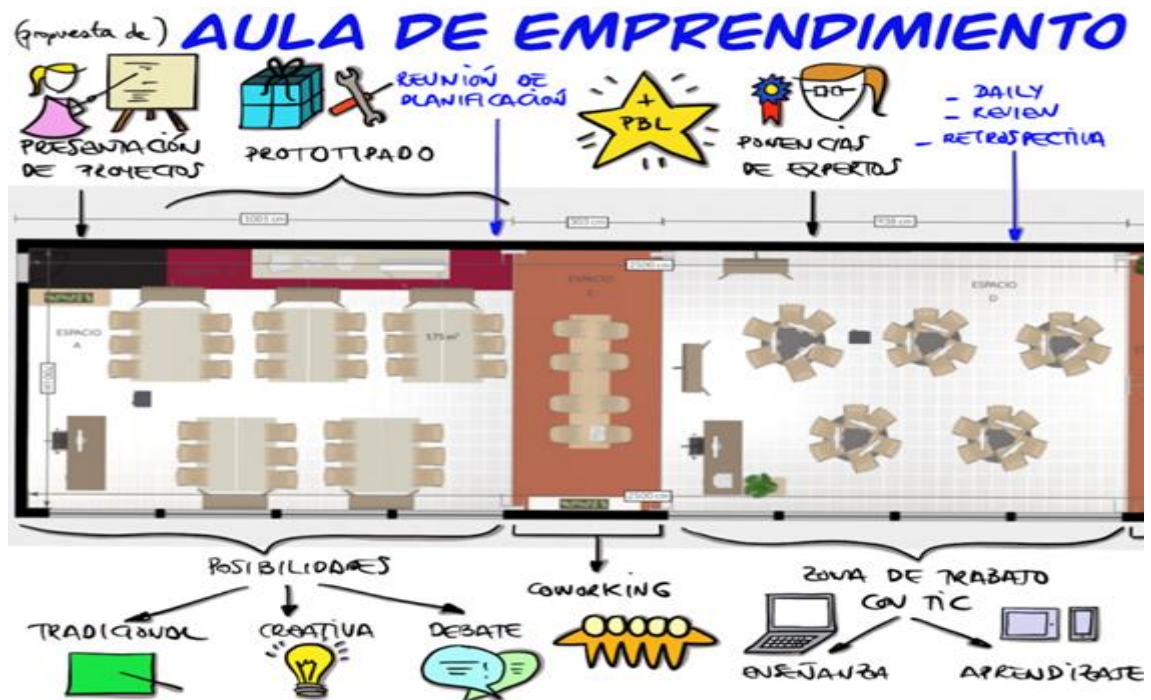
(propuesta de) AULA DE EMPRENDIMIENTO

PRESENTACIÓN DE PROYECTOS

PROTOTIPADO

REUNIÓN DE PLANIFICACIÓN

+ PBL

PONENCIAS DE EXPERTOS

- DAILY
- REVIEW
- RETROSPECTIVA

1005 cm

303 cm

738 cm

2500 cm

ESPACIO A

175 m²

ESPACIO C

ESPACIO D

2500 cm

POSIBILIDADES

TRADICIONAL

CREATIVA

DEBATE

COWORKING

ZONA DE TRABAJO CON TIC

ENSEÑANZA

APRENDIZAJE